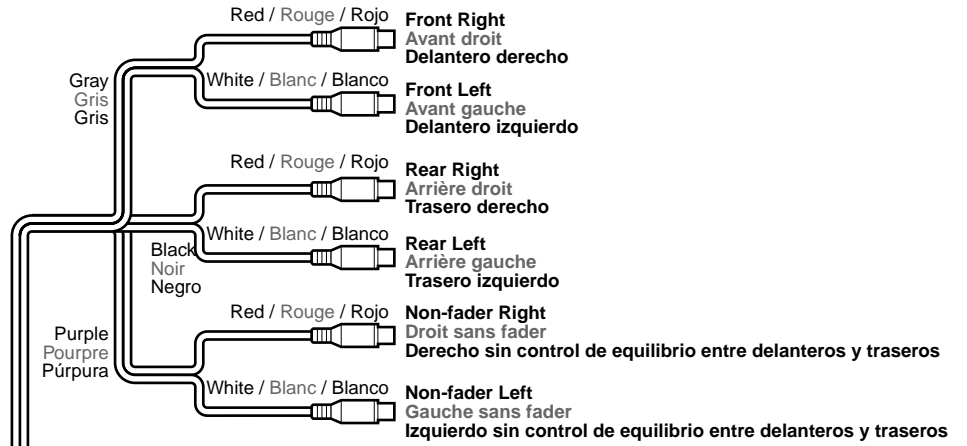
Red / Rouge / Rojo
Front Right
Avant droit
Delantero derecho

Gray
Gris
Gris

White / Blanc / Blanco
Front Left
Avant gauche
Delantero izquierdo

Red / Rouge / Rojo
Rear Right
Arrière droit
Trasero derecho

Black
Noir
Negro

White / Blanc / Blanco
Rear Left
Arrière gauche
Trasero izquierdo

Red / Rouge / Rojo
Non-fader Right
Droit sans fader
Derecho sin control de equilibrio entre delanteros y traseros

Purple
Pourpre
Púrpura

White / Blanc / Blanco
Non-fader Left
Gauche sans fader
Izquierdo sin control de equilibrio entre delanteros y traseros